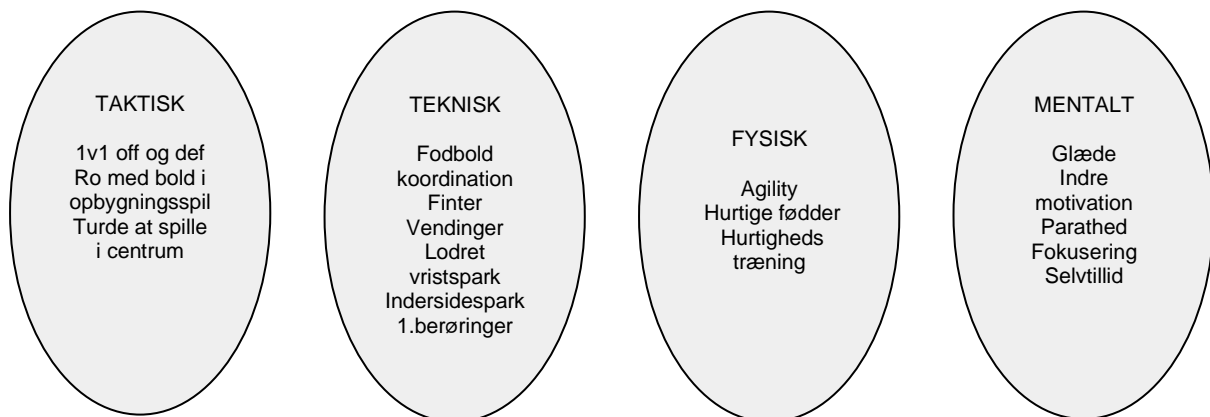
TAKTISK

1v1 off og def
Ro med bold i
opbygningsspil
Turde at spille
i centrum

TEKNISK

Fodbold
koordination
Finter
Vendinger
Lodret
vristspark
Indersidespark
1.berøringer

FYSISK

Agility
Hurtige fødder
Hurtigheds
træning

MENTALT

Glæde
Indre
motivation
Parathed
Fokusering
Selvtillid